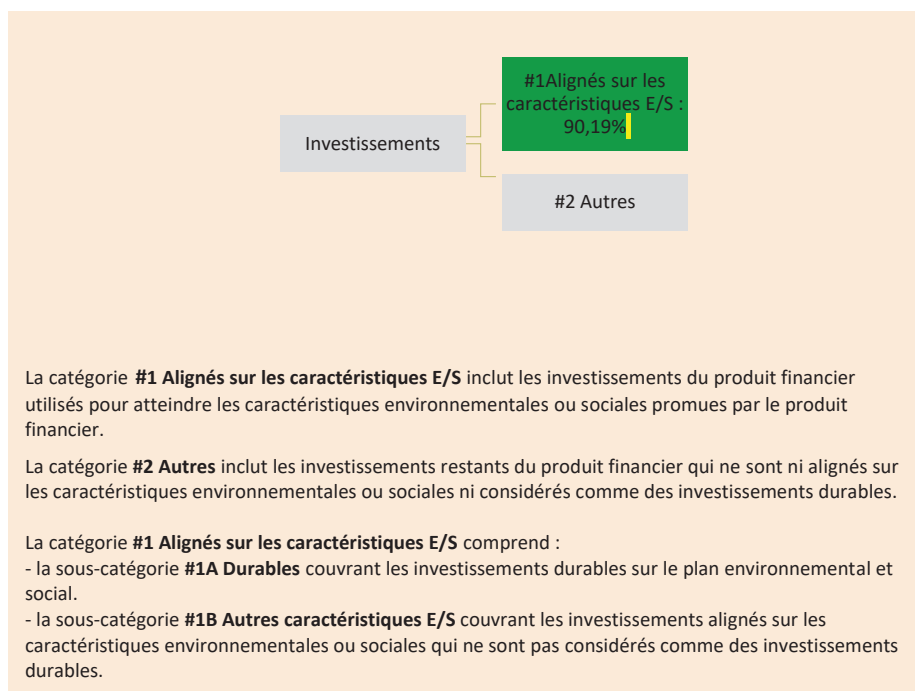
Investissements

#1Alignés sur les caractéristiques E/S : 90,19%

#2 Autres

La catégorie **#1 Alignés sur les caractéristiques E/S** inclut les investissements du produit financier utilisés pour atteindre les caractéristiques environnementales ou sociales promues par le produit financier.

La catégorie **#2 Autres** inclut les investissements restants du produit financier qui ne sont ni alignés sur les caractéristiques environnementales ou sociales ni considérés comme des investissements durables.

La catégorie **#1 Alignés sur les caractéristiques E/S** comprend :
- la sous-catégorie **#1A Durables** couvrant les investissements durables sur le plan environnemental et social.
- la sous-catégorie **#1B Autres caractéristiques E/S** couvrant les investissements alignés sur les caractéristiques environnementales ou sociales qui ne sont pas considérés comme des investissements durables.